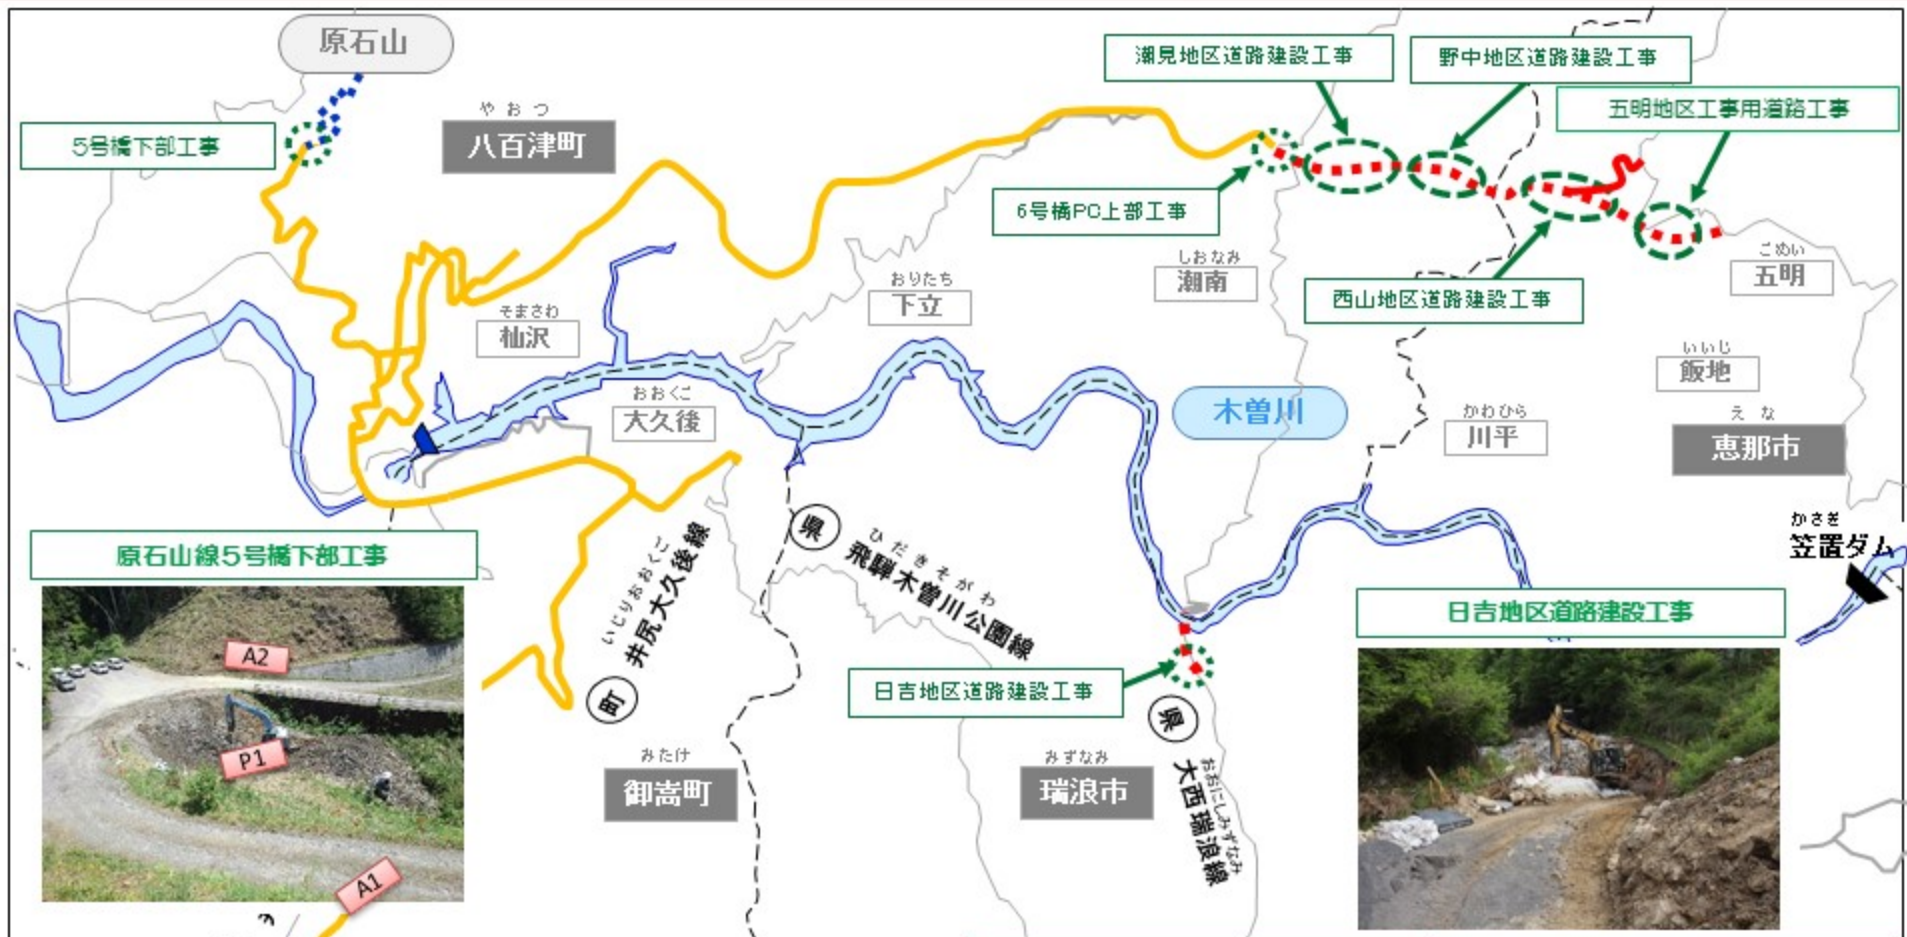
原石山

5号橋下部工事

やおつ
八百津町

潮見地区道路建設工事

野中地区道路建設工事

五明地区工事用道路工事

6号橋PC上部工事

しおなみ
潮南

こめい
五明

西山地区道路建設工事

そまさわ
杣沢

おりたち
下立

おおくご
大久後

木曽川

いいじ
飯地

かわひら
川平

えな
恵那市

かさぎ
笠置ダム

原石山線5号橋下部工事

A2

P1

A1

町 いびりおおくご
井尻大久後線

県 ひだきそがわ
飛騨木曽川公園線

日吉地区道路建設工事

日吉地区道路建設工事

みたけ
御嵩町

みずなみ
瑞浪市

県 おおにしみずなみ
大西瑞浪線